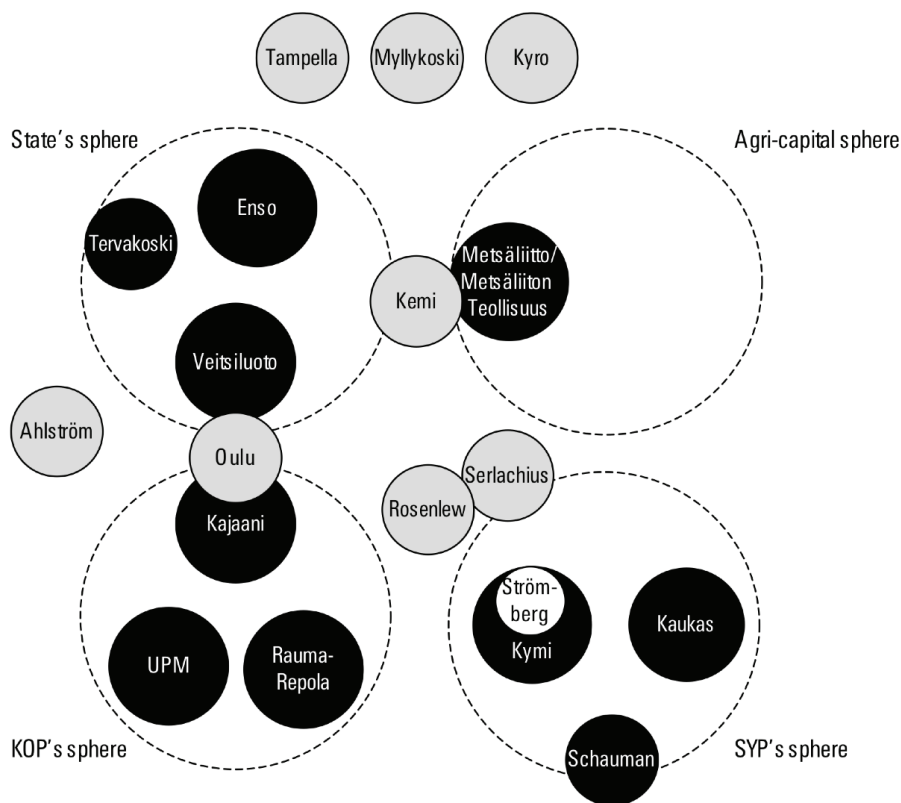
Tampella
Myllykoski
Kyro

State's sphere
Agri-capital sphere

Enso
Tervakoski
Metsäliitto/ Metsäliiton Teollisuus
Kemi
Veitsiluoto

Ahlström
Oulu
Serlachius
Rosenlew
Kajaani

Strömberg
Kymi
Kaukas
UPM
Rauma-Repola

Schauman
KOP's sphere
SYP's sphere